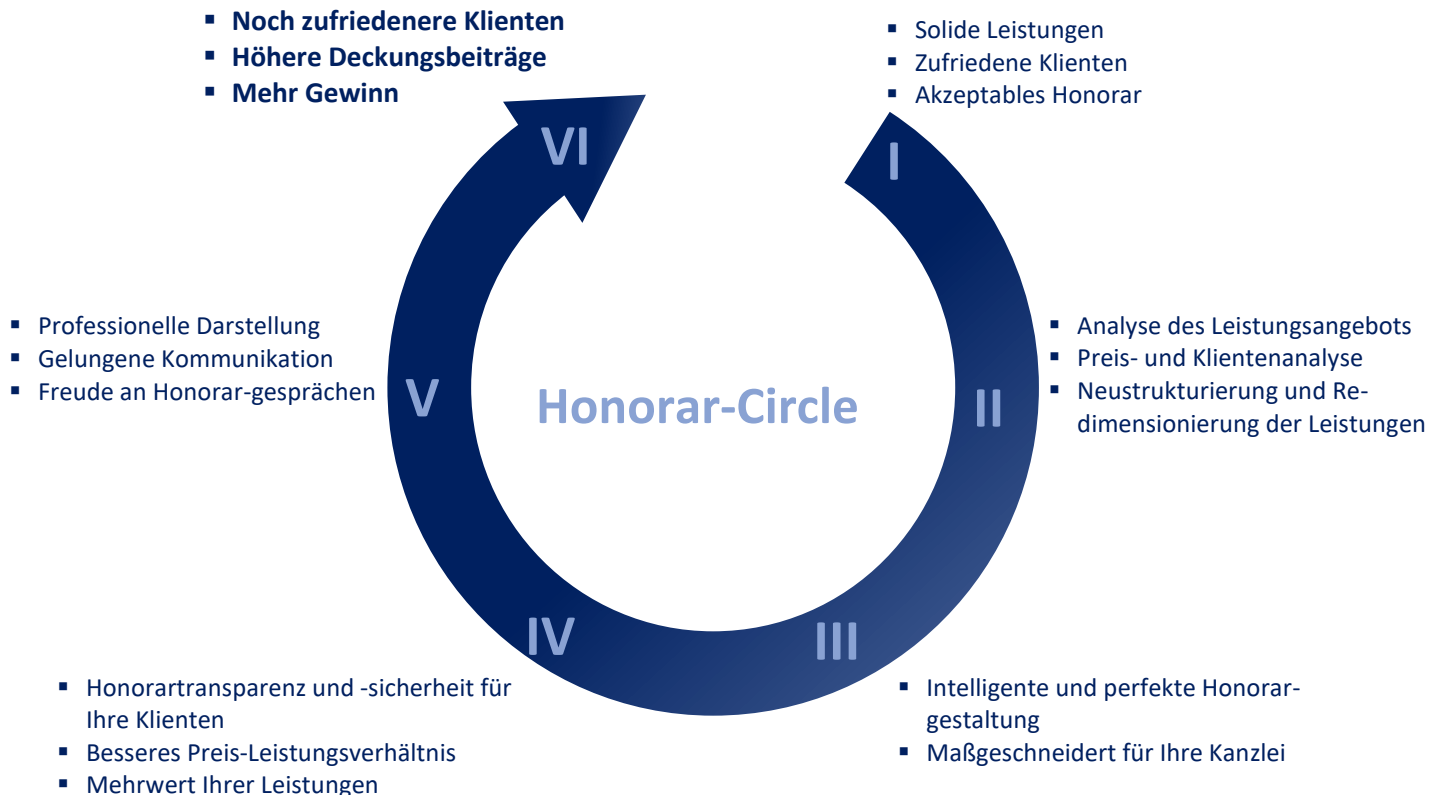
▪ Noch zufriedenere Klienten
▪ Höhere Deckungsbeiträge
▪ Mehr Gewinn

▪ Solide Leistungen
▪ Zufriedene Klienten
▪ Akzeptables Honorar

VI

I

▪ Professionelle Darstellung
▪ Gelungene Kommunikation
▪ Freude an Honorar-gesprächen

V

Honorar-Circle

II

▪ Analyse des Leistungsangebots
▪ Preis- und Klientenanalyse
▪ Neustrukturierung und Redimensionierung der Leistungen

IV

III

▪ Honorartransparenz und -sicherheit für Ihre Klienten
▪ Besseres Preis-Leistungsverhältnis
▪ Mehrwert Ihrer Leistungen

▪ Intelligente und perfekte Honorargestaltung
▪ Maßgeschneidert für Ihre Kanzlei